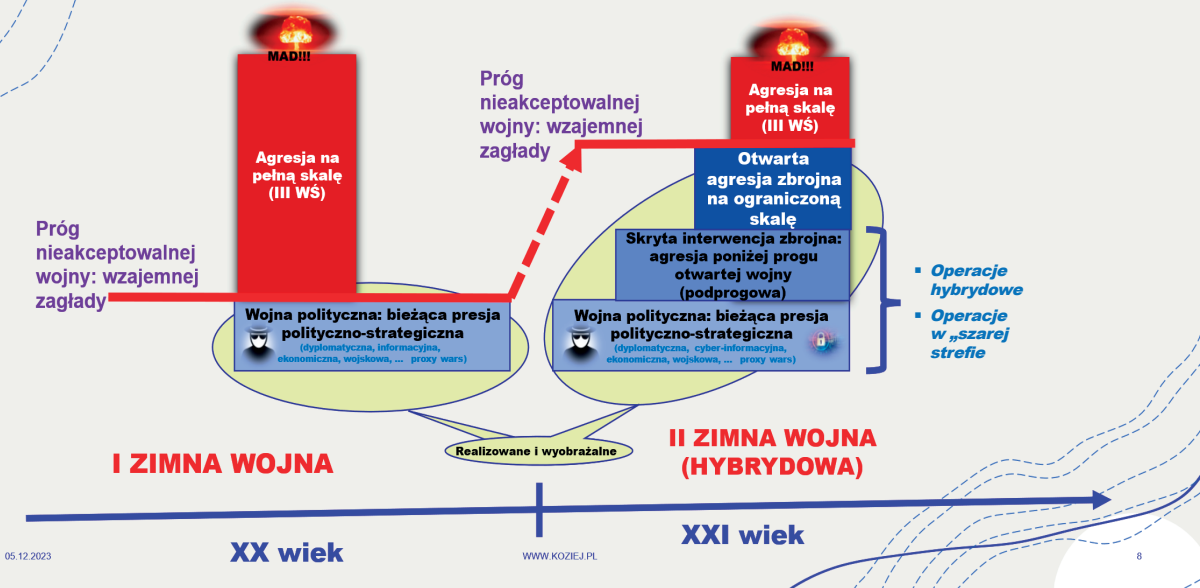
MAD!!!

Agresja na pełną skalę (III WŚ)

Próg nieakceptowalnej wojny: wzajemnej zagłady

Wojna polityczna: bieżąca presja polityczno-strategiczna
(dyplomatyczna, informacyjna, ekonomiczna, wojskowa, … proxy wars)

Próg nieakceptowalnej wojny: wzajemnej zagłady

MAD!!!

Agresja na pełną skalę (III WŚ)

Otwarta agresja zbrojna na ograniczoną skalę

Skryta interwencja zbrojna: agresja poniżej progu otwartej wojny (podprogowa)

Wojna polityczna: bieżąca presja polityczno-strategiczna
(dyplomatyczna, cyber-informacyjna, ekonomiczna, wojskowa, … proxy wars)

▪ Operacje hybrydowe
▪ Operacje w „szarej strefie

Realizowane i wyobrażalne

I ZIMNA WOJNA

II ZIMNA WOJNA (HYBRYDOWA)

XX wiek

XXI wiek

05.12.2023

WWW.KOZIEJ.PL

8